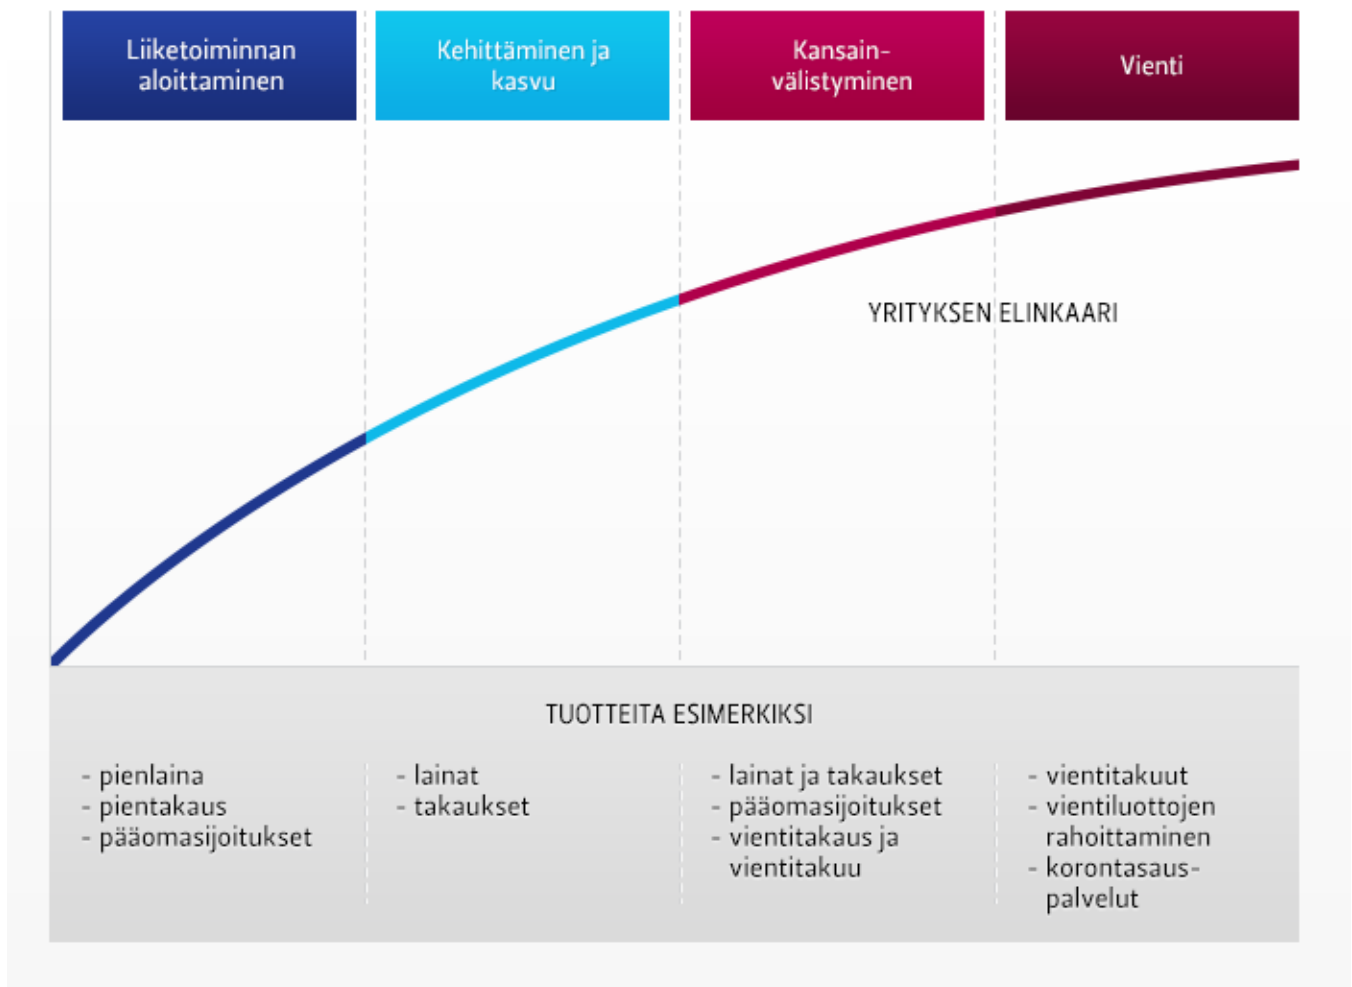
Liiketoiminnan aloittaminen

Kehittäminen ja kasvu

Kansainvälistyminen

Vienti

YRITYKSEN ELINKAARI

TUOTTEITA ESIMERKIKSI

- pienlaina
- pientakaus
- pääomasijoitukset

- lainat
- takaukset

- lainat ja takaukset
- pääomasijoitukset
- vientitakaus ja vientitakuu

- vientitakuut
- vientiluottojen rahoittaminen
- korontasauspalvelut